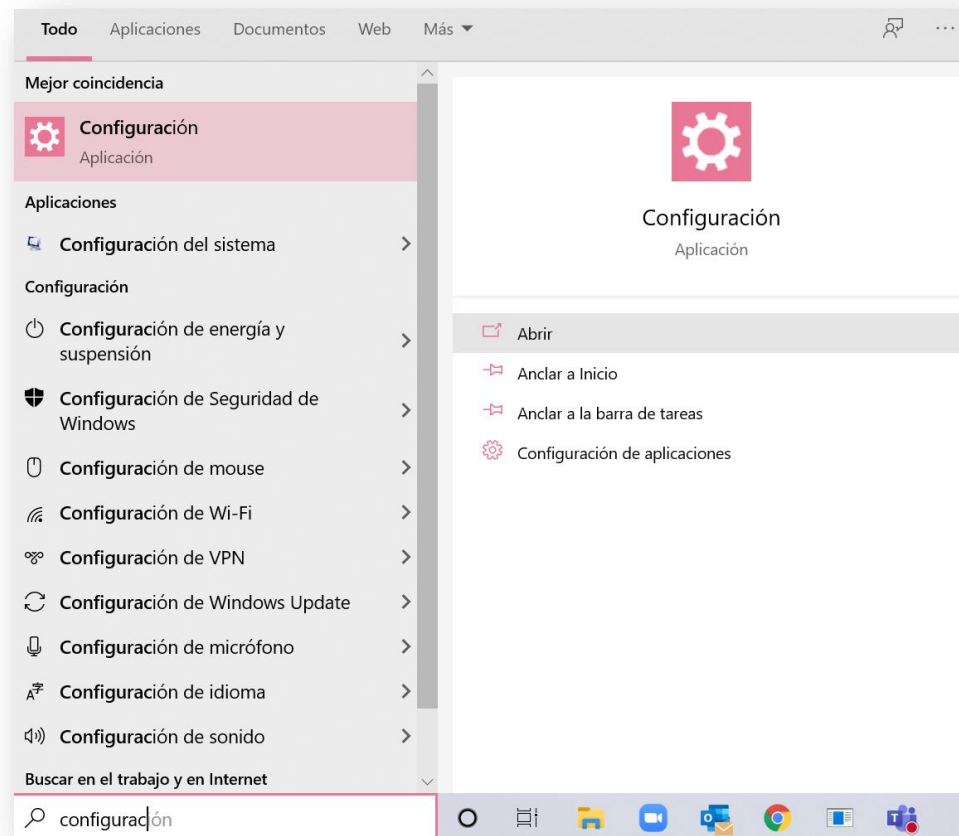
Todo Aplicaciones Documentos Web Más ▾

Mejor coincidencia

Configuración
Aplicación

Aplicaciones

Configuración del sistema

Configuración

Configuración de energía y suspensión

Configuración de Seguridad de Windows

Configuración de mouse

Configuración de Wi-Fi

Configuración de VPN

Configuración de Windows Update

Configuración de micrófono

Configuración de idioma

Configuración de sonido

Buscar en el trabajo y en Internet

configuración

Configuración
Aplicación

Abrir

Anclar a Inicio

Anclar a la barra de tareas

Configuración de aplicaciones